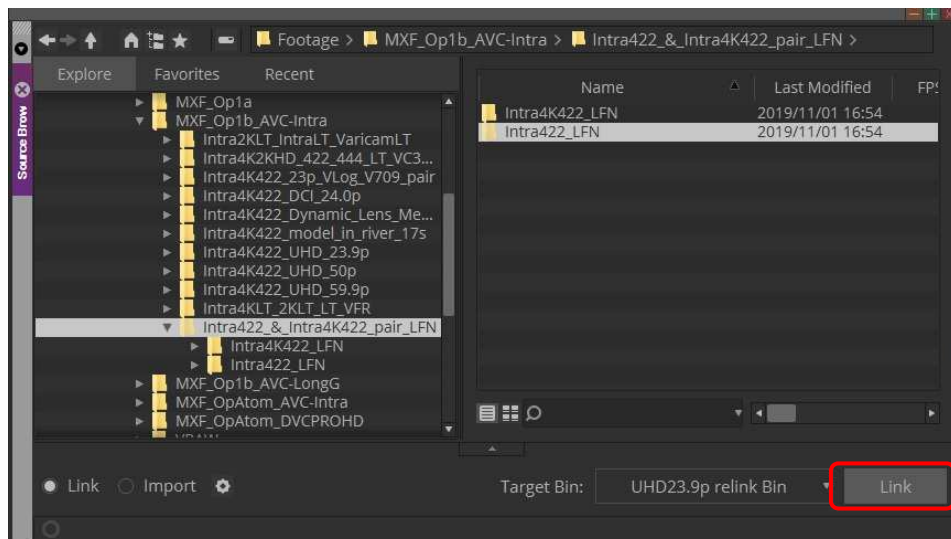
Footage > MXF_Op1b_AVC-Intra > Intra422_&_Intra4K422_pair_LFN >

Source Brow

Explore Favorites Recent

MXF_Op1a
MXF_Op1b_AVC-Intra
Intra2KLT_IntraLT_VaricamLT
Intra4K2KHD_422_444_LT_VC3...
Intra4K422_23p_VLog_V709_pair
Intra4K422_DCI_24.0p
Intra4K422_Dynamic_Lens_Me...
Intra4K422_model_in_river_17s
Intra4K422_UHD_23.9p
Intra4K422_UHD_50p
Intra4K422_UHD_59.9p
Intra4KLT_2KLT_LT_VFR
Intra422_&_Intra4K422_pair_LFN
Intra4K422_LFN
Intra422_LFN
MXF_Op1b_AVC-LongG
MXF_OpAtom_AVC-Intra
MXF_OpAtom_DVCPROHD

| Name | Last Modified | FPS |
|---|---|---|
| Intra4K422_LFN | 2019/11/01 16:54 | |
| Intra422_LFN | 2019/11/01 16:54 | |

Link Import

Target Bin: UHD23.9p relink Bin

Link